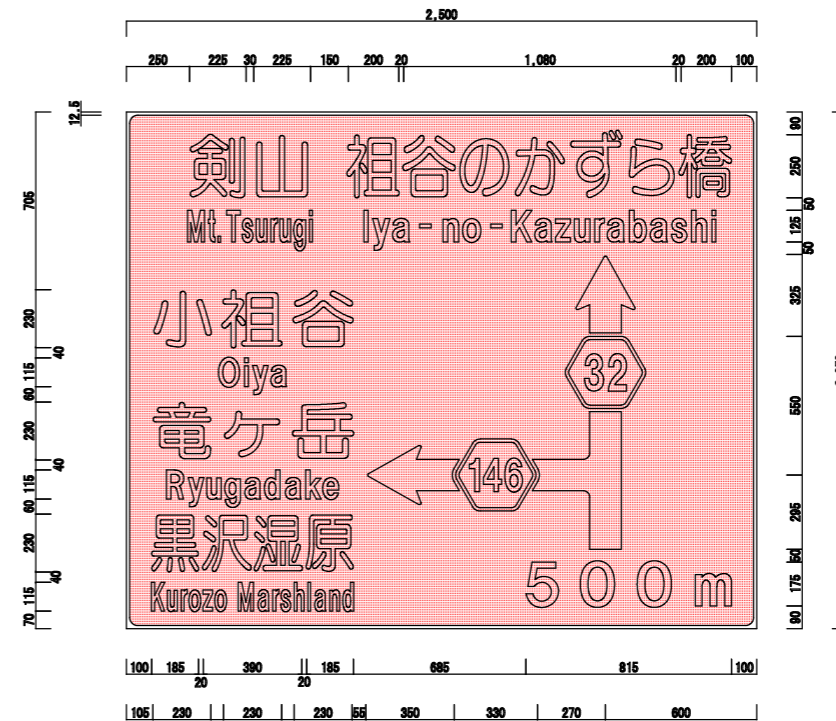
2,500

250 225 30 225 150 200 20 1,080 20 200 100

12.5

705

230
40
115
60
230
40
115
60
230
40
115
70

剣山 祖谷のかずら橋
Mt.Tsurugi Iya-no-Kazurabashi

小祖谷
Oiya

竜ケ岳
Ryugadake

黒沢湿原
Kurozo Marshland

32

146

500 m

90
250
50
125
50
325
550
295
50
175
90

100 185 20 390 20 185 685 815 100

105 230 230 230 55 350 330 270 600